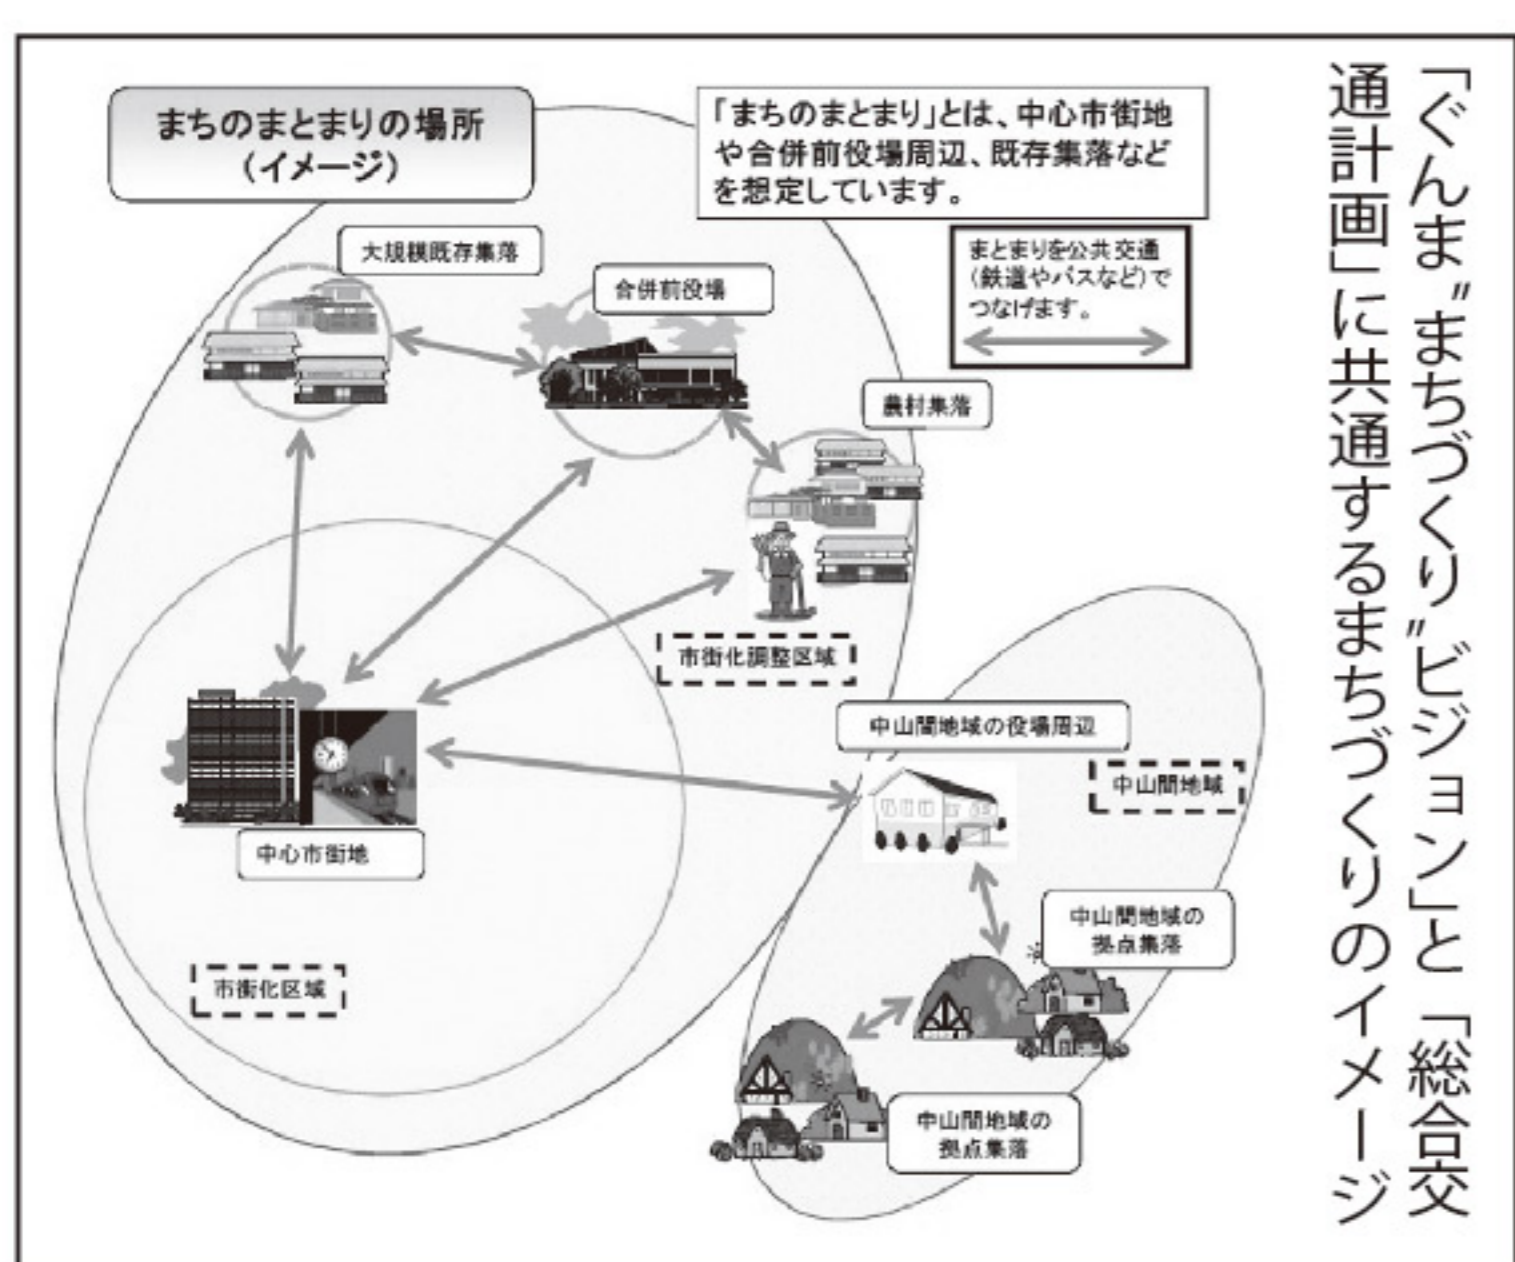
「ぐんま〝まちづくり〟ビジョン」と「総合交通計画」に共通するまちづくりのイメージ

まちのまとまりの場所
(イメージ)

「まちのまとまり」とは、中心市街地や合併前役場周辺、既存集落などを想定しています。

まとまりを公共交通(鉄道やバスなど)でつなげます。

大規模既存集落

合併前役場

農村集落

市街化調整区域

中山間地域の役場周辺

中山間地域

中心市街地

中山間地域の拠点集落

市街化区域

中山間地域の拠点集落